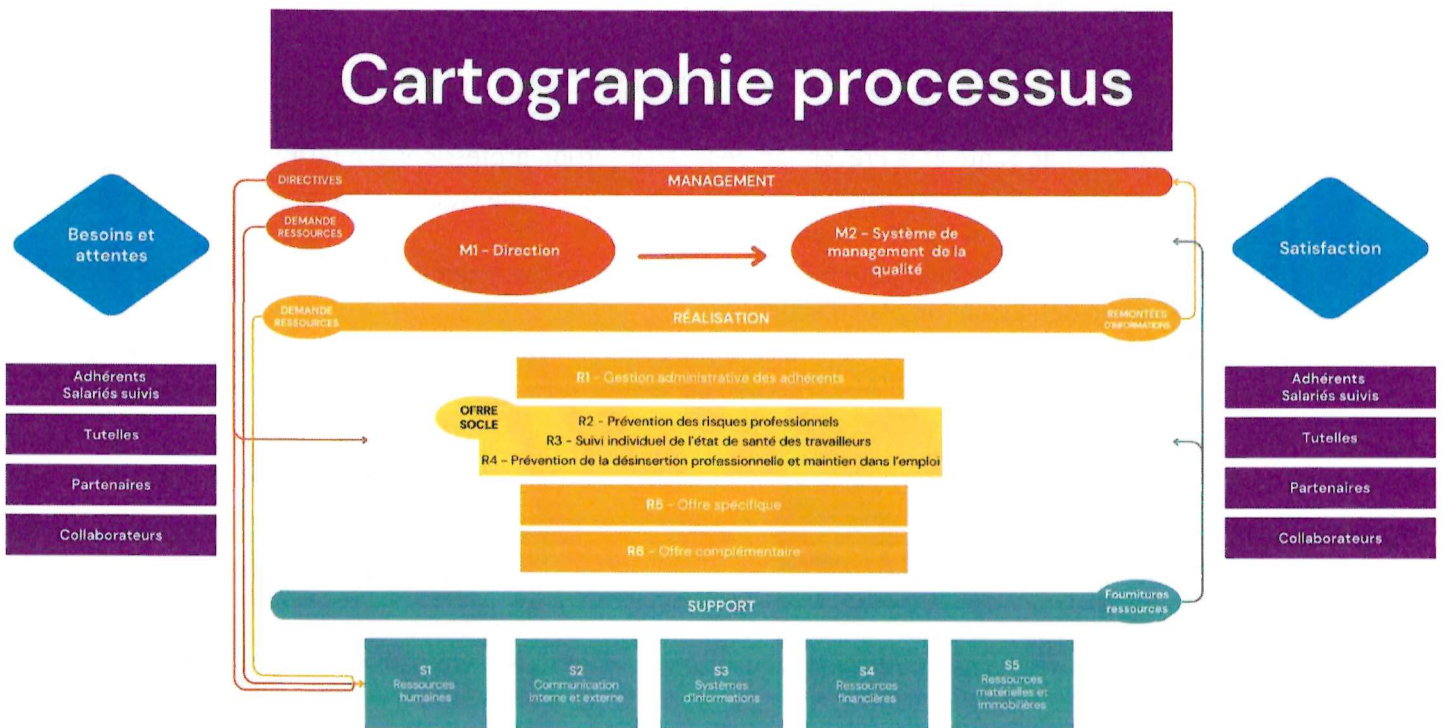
Cartographie processus

DIRECTIVES

MANAGEMENT

DEMANDE RESSOURCES

Besoins et attentes

M1 - Direction

M2 - Système de management de la qualité

Satisfaction

DEMANDE RESSOURCES

RÉALISATION

REMONTÉES D'INFORMATIONS

Adhérents Salariés suivis

Tutelles

Partenaires

Collaborateurs

R1 - Gestion administrative des adhérents

OFFRE SOCLE

R2 - Prévention des risques professionnels
R3 - Suivi individuel de l'état de santé des travailleurs
R4 - Prévention de la désinsertion professionnelle et maintien dans l'emploi

R5 - Offre spécifique

R6 - Offre complémentaire

Adhérents Salariés suivis

Tutelles

Partenaires

Collaborateurs

SUPPORT

Fournitures ressources

S1 Ressources humaines

S2 Communication interne et externe

S3 Systèmes d'informations

S4 Ressources financières

S5 Ressources matérielles et immobilières